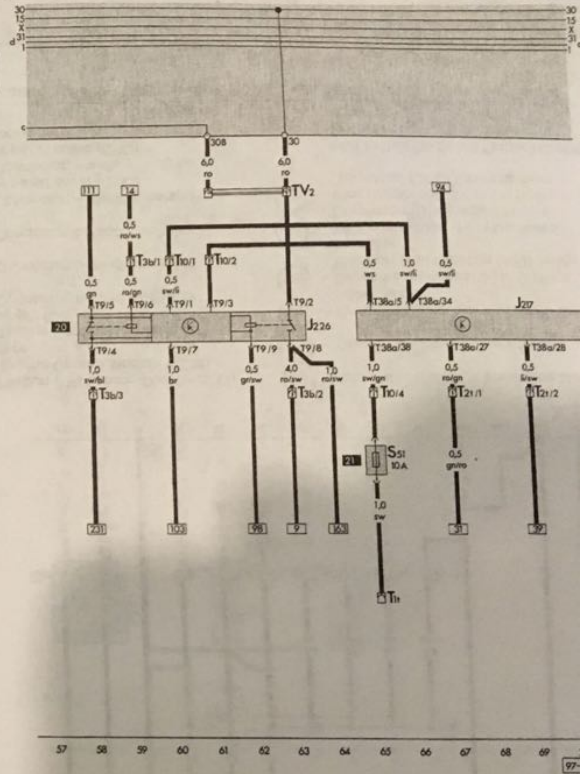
30
15
X
31
d
c
30
15
X
31
c

308
30
6,0
ro
6,0
ro
TV2

111
14
94
0,5
ro/ws
T3b/1
T10/1
T10/2
0,5
ro/gn
0,5
sw/li
0,5
gn
0,5
ws
1,0
sw/li
0,5
sw/li
T9/5
T9/6
T9/1
T9/3
T9/2
T38a/5
T38a/34
J217
20
J226
T9/4
T9/7
T9/9
T9/8
T38a/38
T38a/27
T38a/28
1,0
sw/bl
1,0
br
0,5
gr/sw
4,0
ro/sw
1,0
ro/sw
1,0
sw/gn
0,5
ro/gn
0,5
li/sw
T3b/3
T3b/2
T10/4
T21/1
T21/2
21
S51
10A
0,5
gn/ro
1,0
sw
231
103
98
9
163
31
39
T1
57
58
59
60
61
62
63
64
65
66
67
68
69
97-